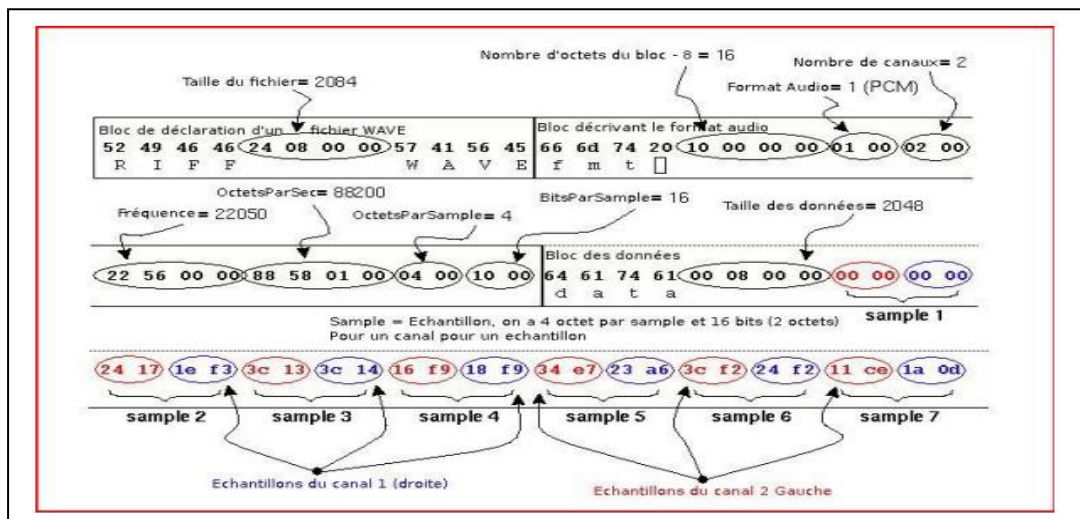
Taille du fichier= 2084

Nombre d'octets du bloc - 8 = 16

Nombre de canaux= 2

Format Audio= 1 (PCM)

Bloc de déclaration d'un fichier WAVE

52 49 46 46 24 08 00 00 57 41 56 45
R I F F W A V E

Bloc décrivant le format audio

66 6d 74 20 10 00 00 00 01 00 02 00
f m t

OctetsParSec= 88200

BitsParSample= 16

Fréquence= 22050

OctetsParSample= 4

Taille des données= 2048

22 56 00 00 88 58 01 00 04 00 10 00

Bloc des données

64 61 74 61 00 08 00 00 00 00 00 00
d a t a

sample 1

Sample = Echantillon, on a 4 octet par sample et 16 bits (2 octets) Pour un canal pour un echantillon

24 17 1e f3 3c 13 3c 14 16 f9 18 f9 34 e7 23 a6 3c f2 24 f2 11 ce 1a 0d

sample 2 sample 3 sample 4 sample 5 sample 6 sample 7

Echantillons du canal 1 (droite)

Echantillons du canal 2 Gauche